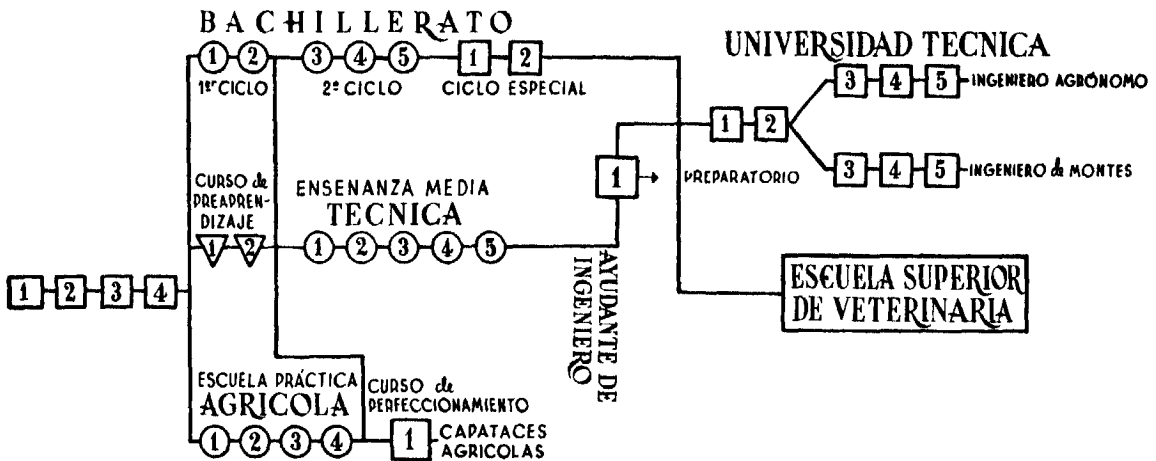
BACHILLERATO

1 2
1er CICLO

3 4 5
2º CICLO

1 2
CICLO ESPECIAL

UNIVERSIDAD TECNICA

1 2
PREPARATORIO

3 4 5 INGENIERO AGRÓNOMO

3 4 5 INGENIERO de MONTES

CURSO de PREAPRENDIZAJE
1 2

ENSENANZA MEDIA
TECNICA
1 2 3 4 5

1

AYUDANTE DE INGENIERO

ESCUELA SUPERIOR DE VETERINARIA

1 2 3 4

ESCUELA PRÁCTICA
AGRICOLA
1 2 3 4

CURSO de PERFECCIONAMIENTO
1 CAPATACES AGRICOLAS